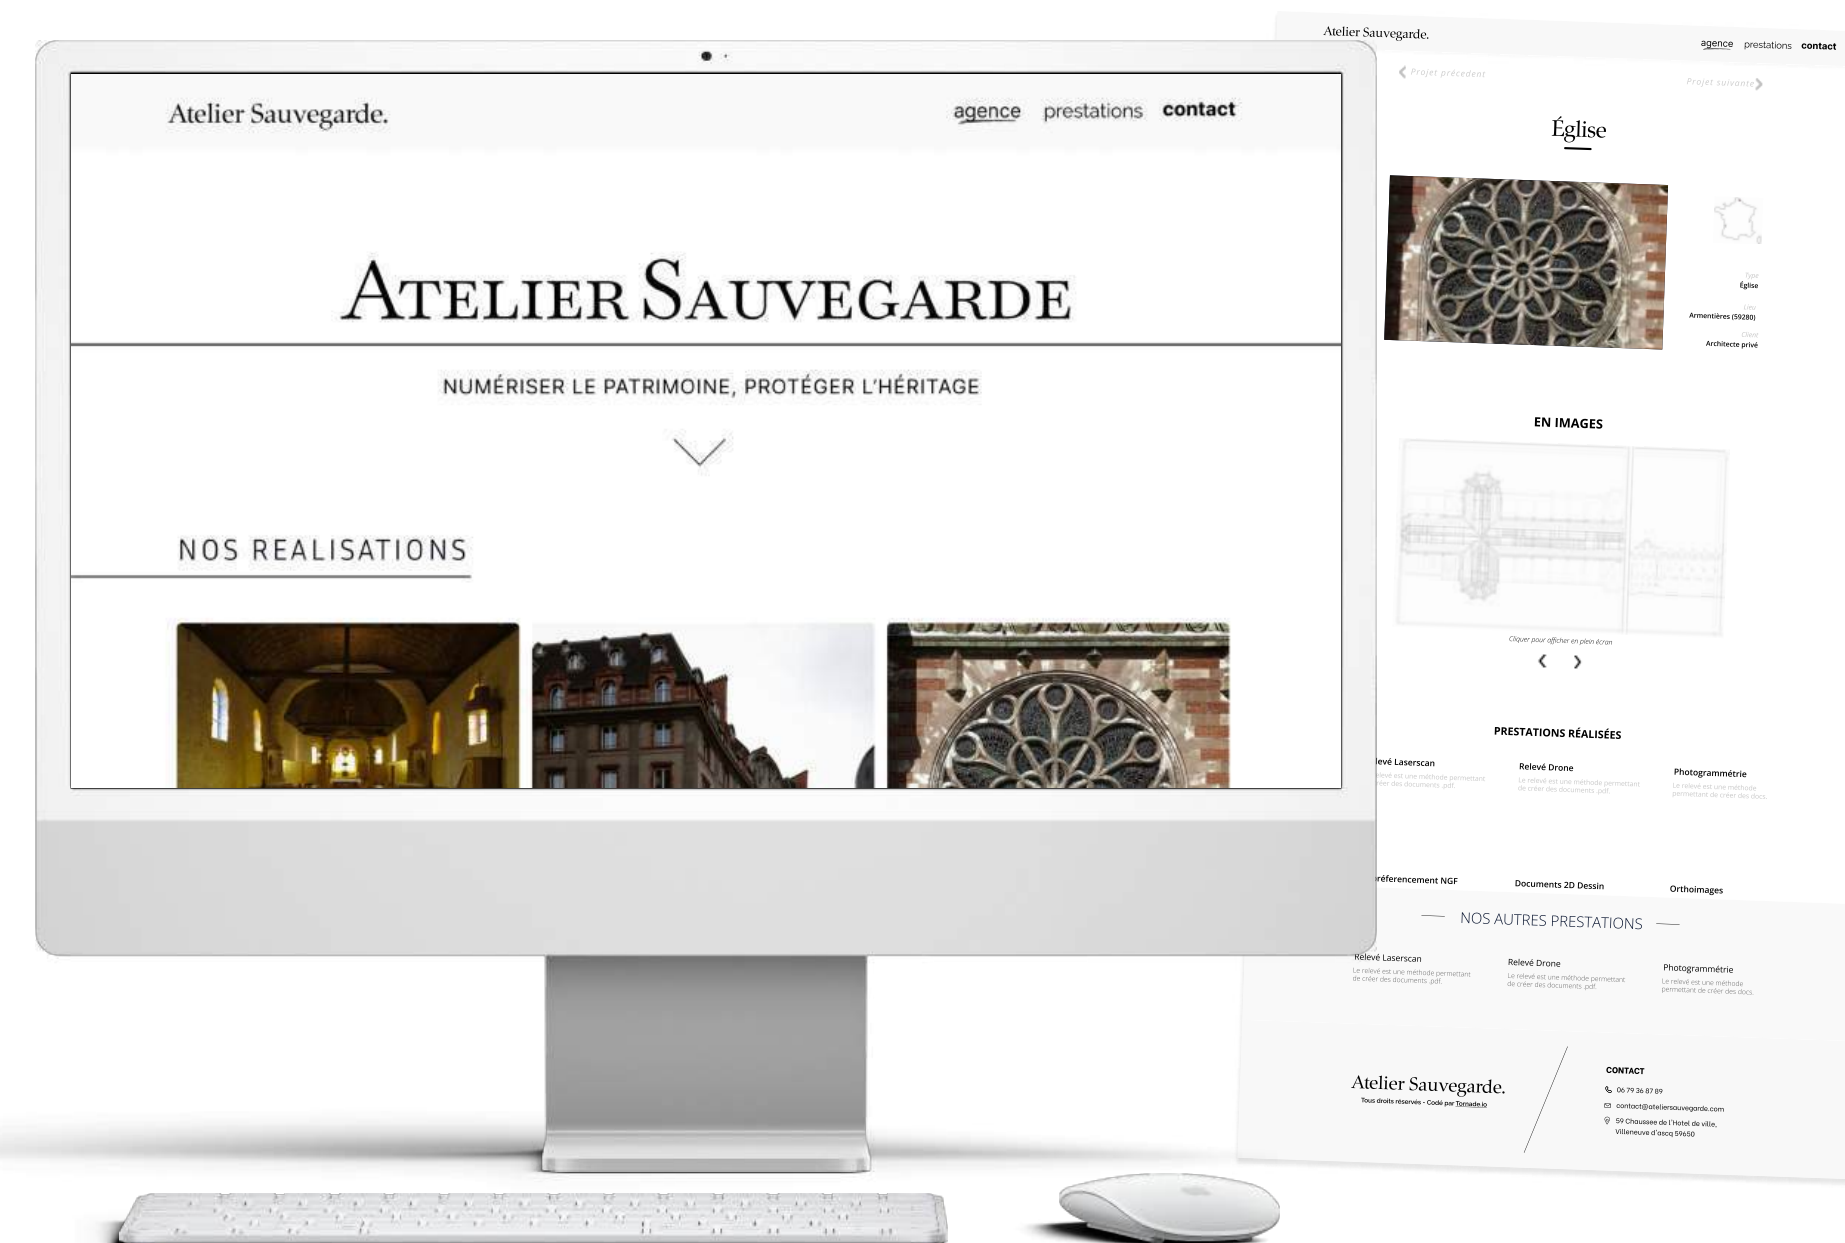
Atelier Sauvegarde.

agence prestations contact

ATELIER SAUVEGARDE

NUMÉRISER LE PATRIMOINE, PROTÉGER L'HÉRITAGE

NOS REALISATIONS

Atelier Sauvegarde.

agence prestations contact

Projet précédent

Projet suivant

Église

Type
Église

Lieu
Armentières (59280)

Client
Architecte privé

EN IMAGES

Cliquer pour afficher en plein écran

PRESTATIONS RÉALISÉES

levé Laserscan
Le relevé est une méthode permettant de créer des documents .pdf.

Relevé Drone
Le relevé est une méthode permettant de créer des documents .pdf.

Photogrammétrie
Le relevé est une méthode permettant de créer des docs.

référencement NGF

Documents 2D Dessin

Orthoimages

NOS AUTRES PRESTATIONS

Relevé Laserscan
Le relevé est une méthode permettant de créer des documents .pdf.

Relevé Drone
Le relevé est une méthode permettant de créer des documents .pdf.

Photogrammétrie
Le relevé est une méthode permettant de créer des docs.

Atelier Sauvegarde.
Tous droits réservés - Codé par Tornade.io

CONTACT
06 79 36 87 89
contact@ateliersauvegarde.com
59 Chaussee de l'Hotel de ville, Villeneuve d'ascq 59650